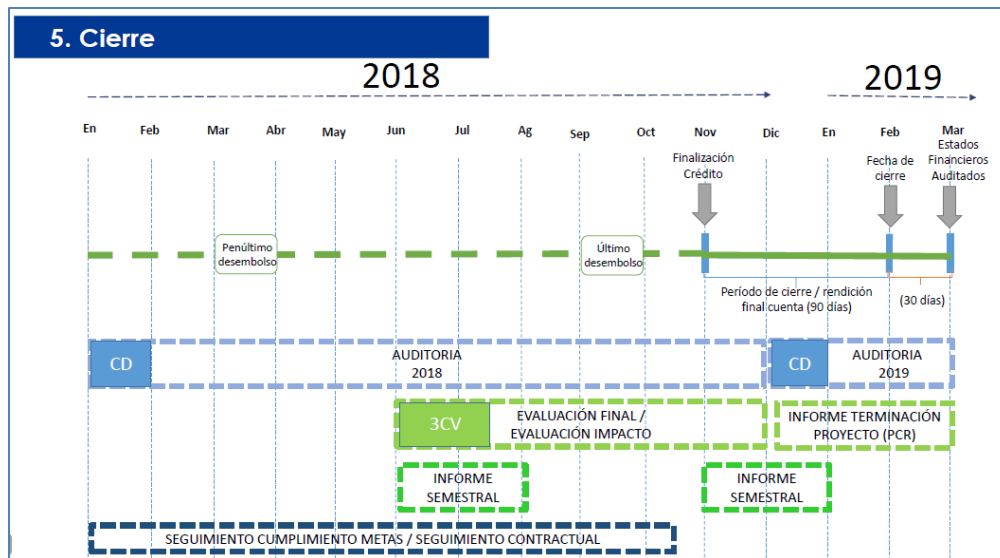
5. Cierre

2018

2019

En Feb Mar Abr May Jun Jul Ag Sep Oct Nov Dic En Feb Mar

Finalización Crédito

Fecha de cierre

Estados Financieros Auditados

Penúltimo desembolso

Último desembolso

Período de cierre / rendición final cuenta (90 días)

(30 días)

CD

AUDITORIA 2018

CD

AUDITORIA 2019

3CV

EVALUACIÓN FINAL / EVALUACIÓN IMPACTO

INFORME TERMINACIÓN PROYECTO (PCR)

INFORME SEMESTRAL

INFORME SEMESTRAL

SEGUIMIENTO CUMPLIMIENTO METAS / SEGUIMIENTO CONTRACTUAL